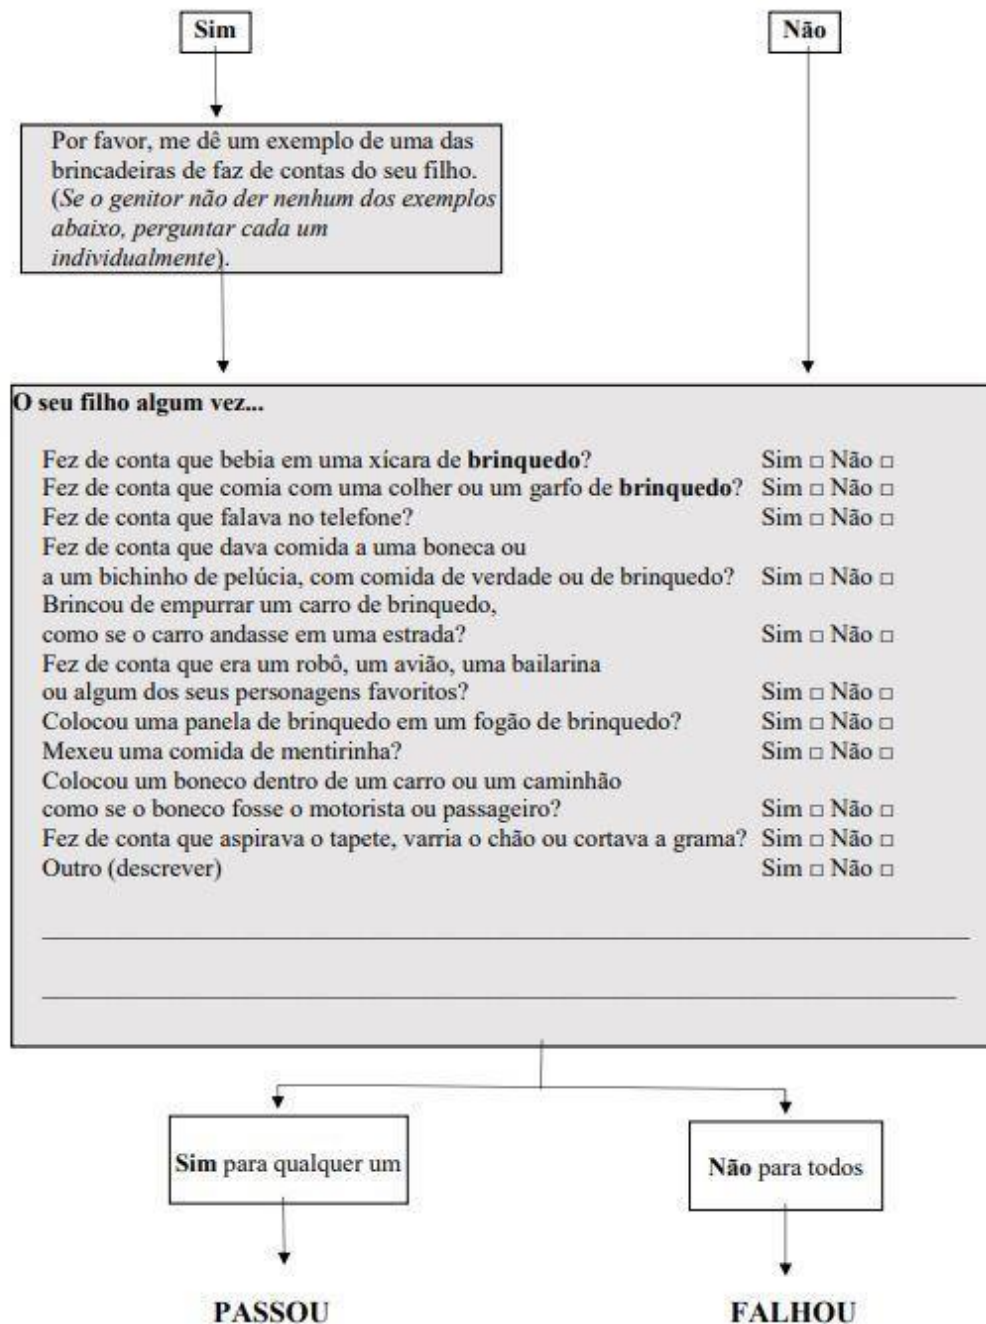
Sim

Não

Por favor, me dê um exemplo de uma das brincadeiras de faz de contas do seu filho. (Se o genitor não der nenhum dos exemplos abaixo, perguntar cada um individualmente).

O seu filho algum vez...

Fez de conta que bebia em uma xícara de brinquedo? Sim □ Não □
Fez de conta que comia com uma colher ou um garfo de brinquedo? Sim □ Não □
Fez de conta que falava no telefone? Sim □ Não □
Fez de conta que dava comida a uma boneca ou a um bichinho de pelúcia, com comida de verdade ou de brinquedo? Sim □ Não □
Brincou de empurrar um carro de brinquedo, como se o carro andasse em uma estrada? Sim □ Não □
Fez de conta que era um robô, um avião, uma bailarina ou algum dos seus personagens favoritos? Sim □ Não □
Colocou uma panela de brinquedo em um fogão de brinquedo? Sim □ Não □
Mexeu uma comida de mentirinha? Sim □ Não □
Colocou um boneco dentro de um carro ou um caminhão como se o boneco fosse o motorista ou passageiro? Sim □ Não □
Fez de conta que aspirava o tapete, varria o chão ou cortava a grama? Sim □ Não □
Outro (descrever) Sim □ Não □

Sim para qualquer um

Não para todos

PASSOU

FALHOU